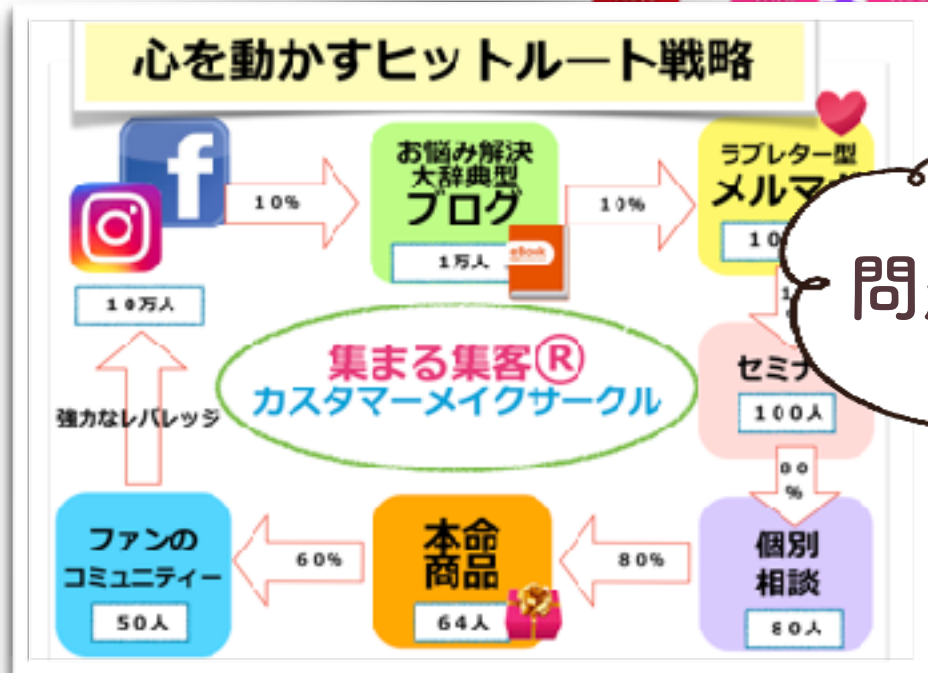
心を動かすヒットルート戦略

10万人

10%

お悩み解決
大辞典型
ブログ

1万人

eBook

10%

ラブレター型
メルマ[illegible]

10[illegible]

問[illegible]

集まる集客®
カスタマーメイクサークル

強力なレバレッジ

セミナ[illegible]

100人

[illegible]0%

ファンの
コミュニティー

50人

60%

本命
商品

64人

80%

個別
相談

80人